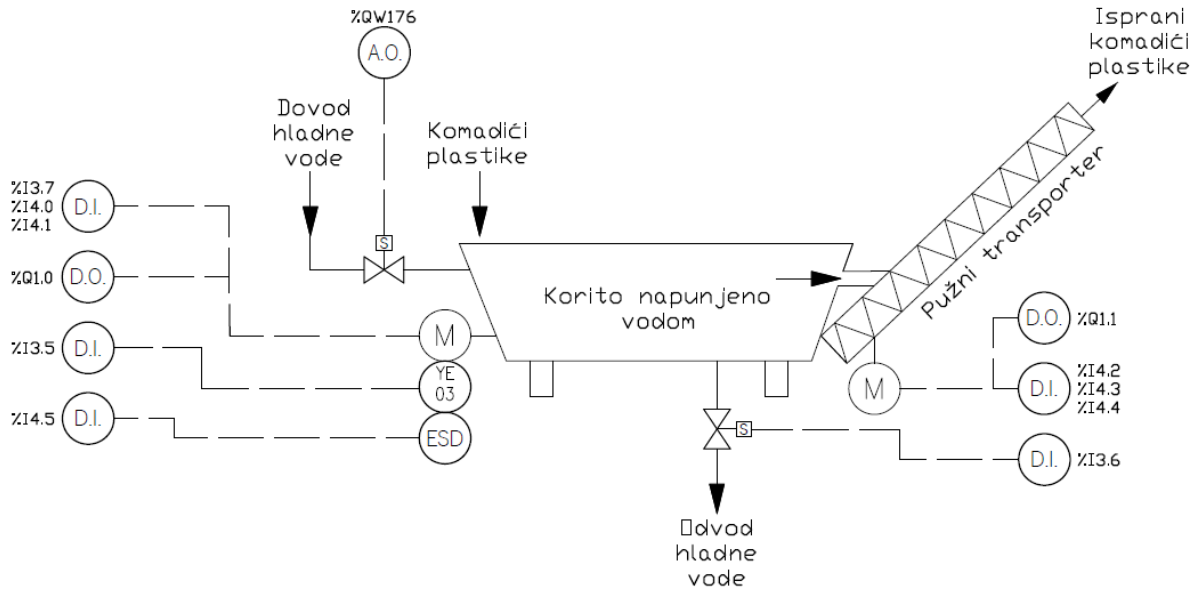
%QW176
A.O.

Isprani komadići plastike

Dovod hladne vode

Komadići plastike

%I3.7
%I4.0
%I4.1
D.I.

S

%Q1.0
D.O.

Korito napunjeno vodom

Pužni transporter

%I3.5
D.I.

M

D.O.
%Q1.1

YE
03

M

D.I.
%I4.2
%I4.3
%I4.4

%I4.5
D.I.

ESD

S

D.I.
%I3.6

Odvod hladne vode